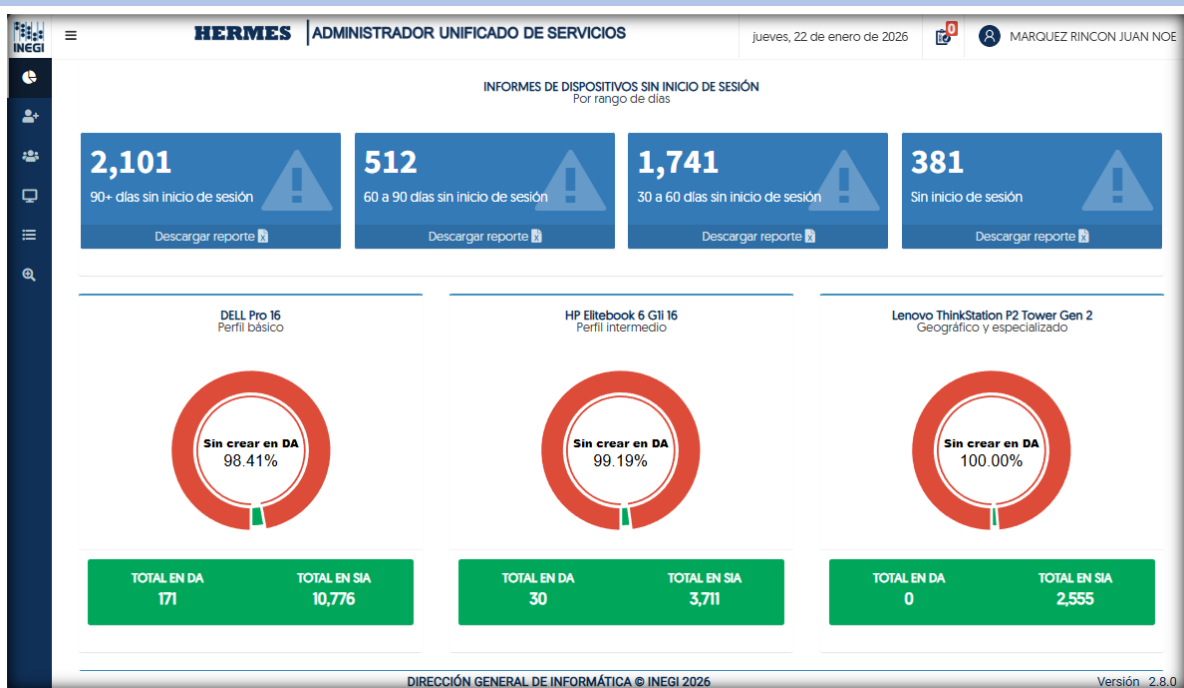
INEGI

HERMES | ADMINISTRADOR UNIFICADO DE SERVICIOS

jueves, 22 de enero de 2026

0

MARQUEZ RINCON JUAN NOE

INFORMES DE DISPOSITIVOS SIN INICIO DE SESIÓN
Por rango de días

2,101
90+ días sin inicio de sesión
Descargar reporte

512
60 a 90 días sin inicio de sesión
Descargar reporte

1,741
30 a 60 días sin inicio de sesión
Descargar reporte

381
Sin inicio de sesión
Descargar reporte

DELL Pro 16
Perfil básico

Sin crear en DA
98.41%

| TOTAL EN DA | TOTAL EN SIA |
|---|---|
| 171 | 10,776 |

HP Elitebook 6 G1i 16
Perfil intermedio

Sin crear en DA
99.19%

| TOTAL EN DA | TOTAL EN SIA |
|---|---|
| 30 | 3,711 |

Lenovo ThinkStation P2 Tower Gen 2
Geográfico y especializado

Sin crear en DA
100.00%

| TOTAL EN DA | TOTAL EN SIA |
|---|---|
| 0 | 2,555 |

DIRECCIÓN GENERAL DE INFORMÁTICA © INEGI 2026

Versión 2.8.0